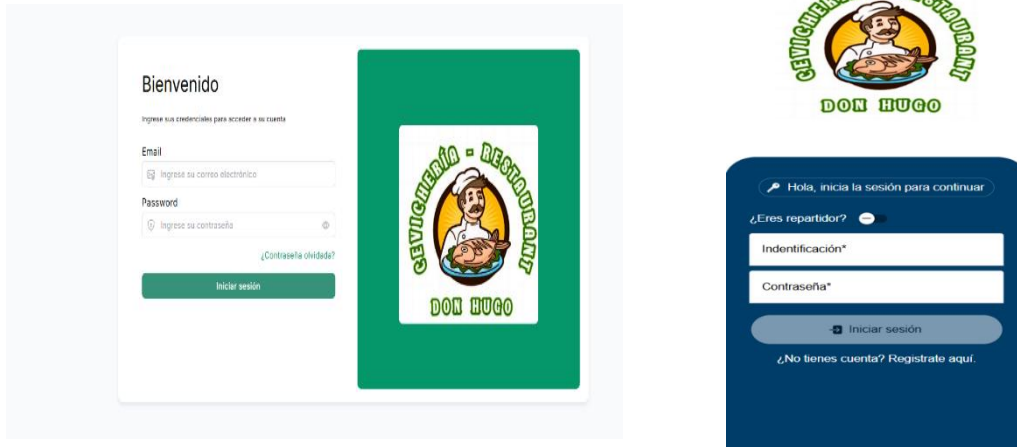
Bienvenido

Ingrese sus credenciales para acceder a su cuenta

Email

Ingrese su correo electrónico

Password

Ingrese su contraseña

¿Contraseña olvidada?

Iniciar sesión

CEVICHERÍA - RESTAURANT

DON HUGO

CEVICHERÍA - RESTAURANT

DON HUGO

Hola, inicia la sesión para continuar

¿Eres repartidor?

Indentificación*

Contraseña*

Iniciar sesión

¿No tienes cuenta? Registrate aquí.